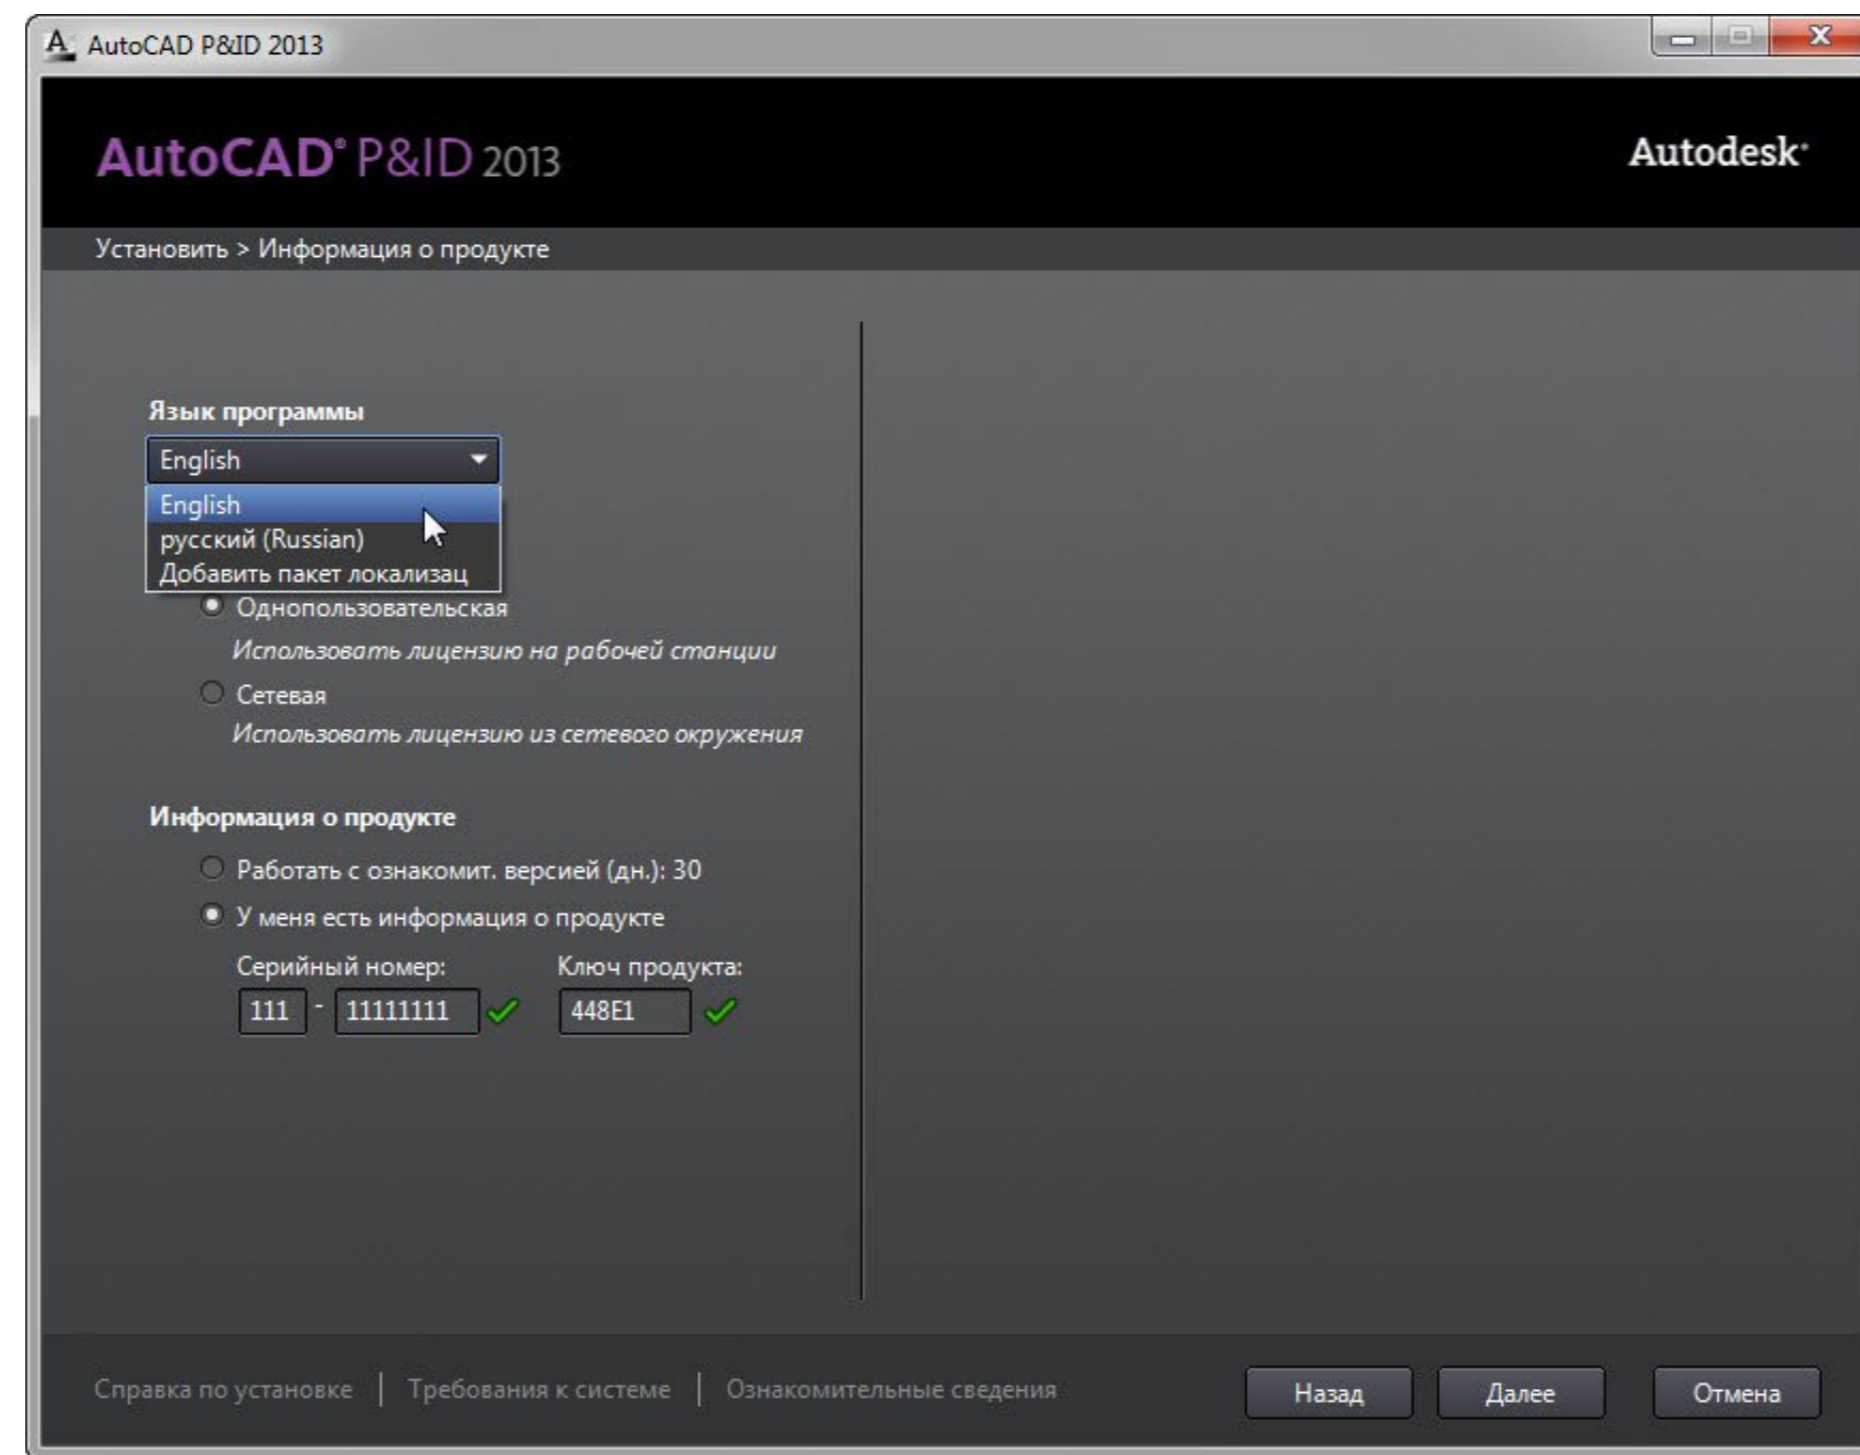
AutoCAD P&ID 2013

AutoCAD® P&ID 2013

Autodesk®

Установить > Информация о продукте

Язык программы

English

English
русский (Russian)
Добавить пакет локализац

Однопользовательская
Использовать лицензию на рабочей станции

Сетевая
Использовать лицензию из сетевого окружения

Информация о продукте

Работать с ознакомит. версией (дн.): 30

У меня есть информация о продукте

Серийный номер:
111 - 11111111

Ключ продукта:
448E1

Справка по установке | Требования к системе | Ознакомительные сведения

Назад
Далее
Отмена